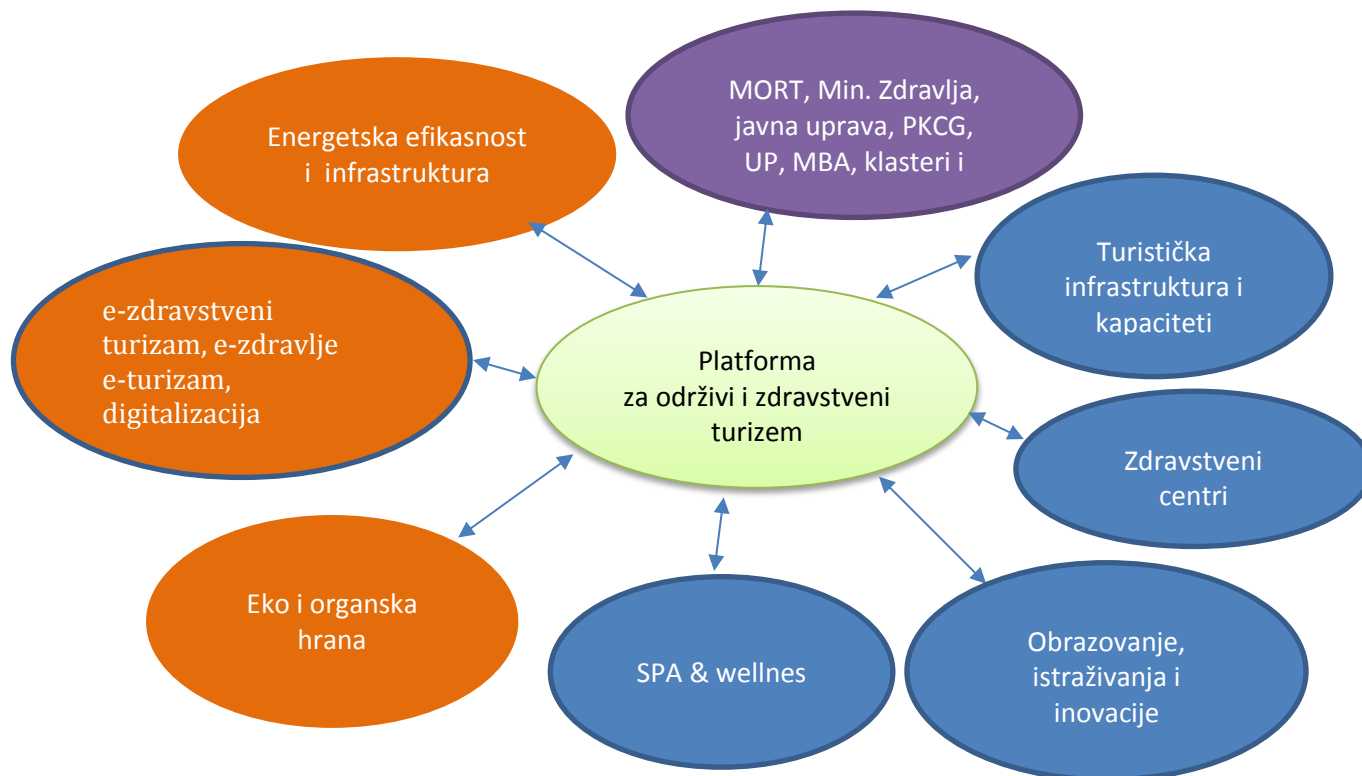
MORT, Min. Zdravlja, javna uprava, PKCG, UP, MBA, klasteri i

Energetska efikasnost i infrastruktura

Turistička infrastruktura i kapaciteti

e-zdravstveni turizam, e-zdravlje e-turizam, digitalizacija

Platforma za održivi i zdravstveni turizem

Zdravstveni centri

Eko i organska hrana

SPA & wellnes

Obrazovanje, istraživanja i inovacije